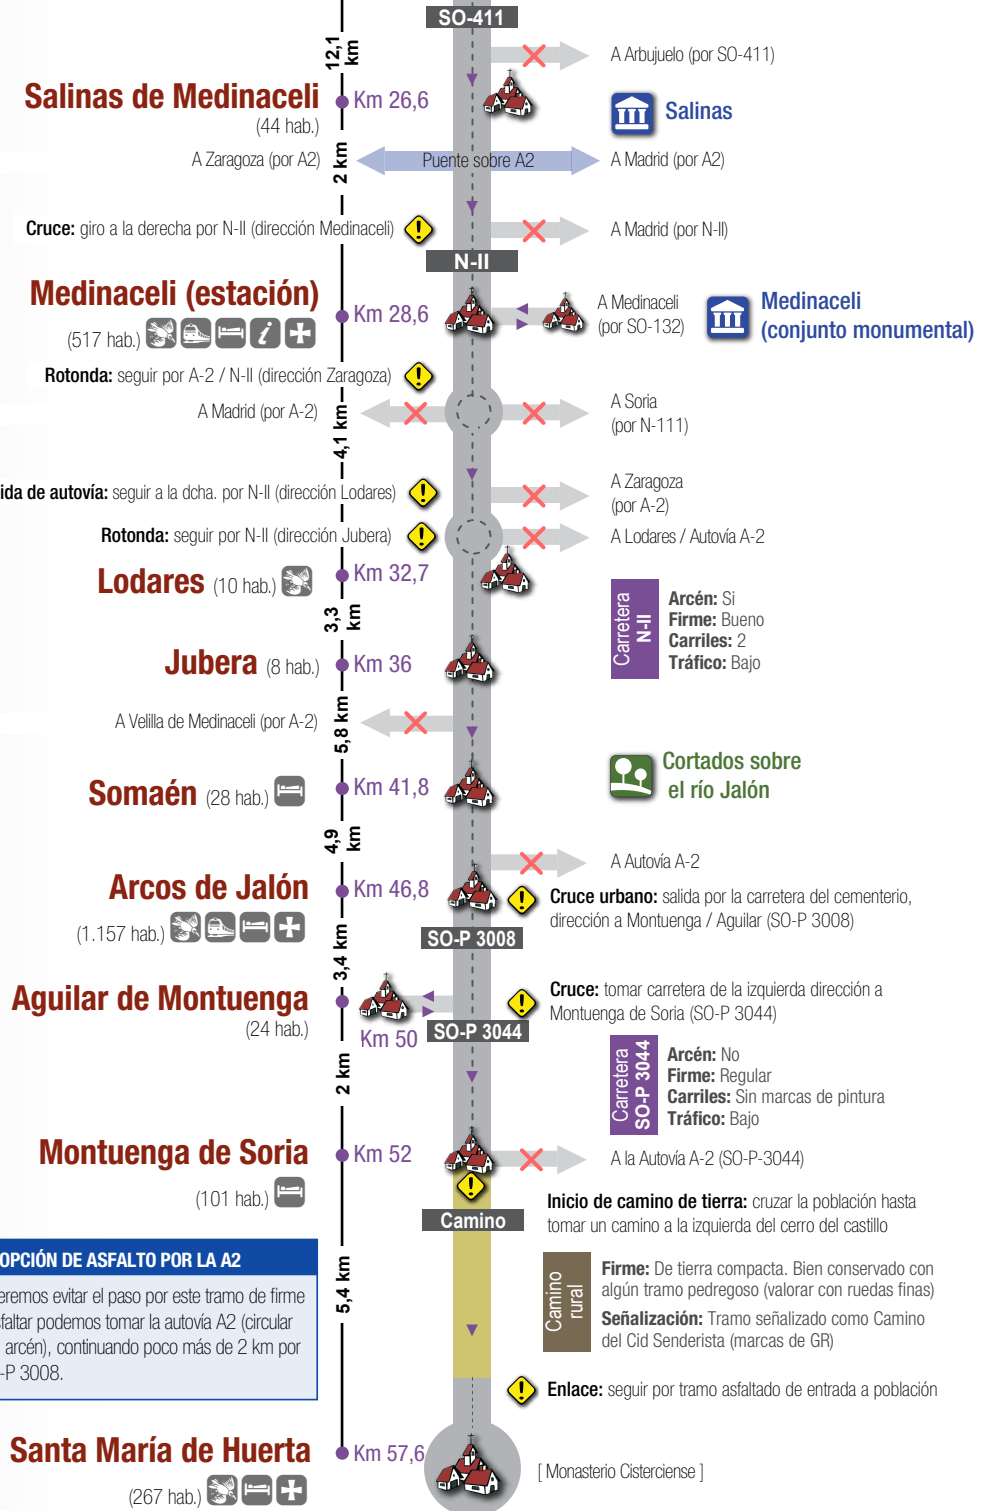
SO-411

12,1 km

A Arbujuelo (por SO-411)

Salinas de Medinaceli (44 hab.)

Km 26,6

Salinas

A Zaragoza (por A2)

2 km

Puente sobre A2

A Madrid (por A2)

Cruce: giro a la derecha por N-II (dirección Medinaceli)

A Madrid (por N-II)

N-II

Medinaceli (estación) (517 hab.)

Km 28,6

A Medinaceli (por SO-132)

Medinaceli (conjunto monumental)

Rotonda: seguir por A-2 / N-II (dirección Zaragoza)

A Madrid (por A-2)

4,1 km

A Soria (por N-111)

ida de autovía: seguir a la dcha. por N-II (dirección Lodares)

A Zaragoza (por A-2)

Rotonda: seguir por N-II (dirección Jubera)

A Lodares / Autovía A-2

Lodares (10 hab.)

Km 32,7

3,3 km

Carretera N-II

Arcén: Si
Firme: Bueno
Carriles: 2
Tráfico: Bajo

Jubera (8 hab.)

Km 36

A Velilla de Medinaceli (por A-2)

5,8 km

Cortados sobre el río Jalón

Somaén (28 hab.)

Km 41,8

4,9 km

A Autovía A-2

Arcos de Jalón (1.157 hab.)

Km 46,8

Cruce urbano: salida por la carretera del cementerio, dirección a Montuenga / Aguilar (SO-P 3008)

SO-P 3008

3,4 km

Aguilar de Montuenga (24 hab.)

Km 50

SO-P 3044

Cruce: tomar carretera de la izquierda dirección a Montuenga de Soria (SO-P 3044)

2 km

Carretera SO-P 3044

Arcén: No
Firme: Regular
Carriles: Sin marcas de pintura
Tráfico: Bajo

Montuenga de Soria (101 hab.)

Km 52

A la Autovía A-2 (SO-P-3044)

Inicio de camino de tierra: cruzar la población hasta tomar un camino a la izquierda del cerro del castillo

Camino

OPCIÓN DE ASFALTO POR LA A2

eremos evitar el paso por este tramo de firme faltar podemos tomar la autovía A2 (circular arcén), continuando poco más de 2 km por -P 3008.

5,4 km

Camino rural

Firme: De tierra compacta. Bien conservado con algún tramo pedregoso (valorar con ruedas finas)
Señalización: Tramo señalizado como Camino del Cid Senderista (marcas de GR)

Enlace: seguir por tramo asfaltado de entrada a población

Santa María de Huerta (267 hab.)

Km 57,6

[ Monasterio Cisterciense ]